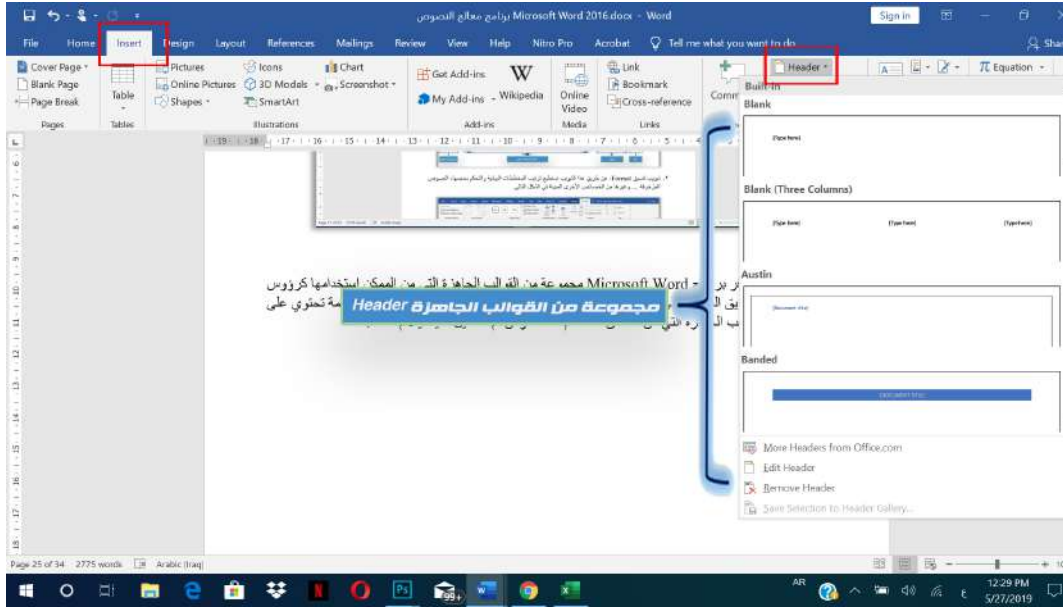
برنامج معالج النصوص Microsoft Word 2016.docx - Word

Sign in

File Home Insert Design Layout References Mailings Review View Help Nitro Pro Acrobat Tell me what you want to do Share

Cover Page
Blank Page
Page Break
Pages

Table
Tables

Pictures
Online Pictures
Shapes
Icons
3D Models
SmartArt
Chart
Screenshot
Illustrations

Get Add-ins
My Add-ins
Wikipedia
Add-ins

Online Video
Media

Link
Bookmark
Cross-reference
Links

Comm

Header
Equation

Built-In
Blank
[Type here]

Blank (Three Columns)
[Type here] [Type here] [Type here]

Austin
[Document title]

Banded
[DOCUMENT TITLE]

More Headers from Office.com
Edit Header
Remove Header
Save Selection to Header Gallery...

ر بر Microsoft Word مجموعة من القوالب الجاهزة التي من الممكن استخدامها كرؤوس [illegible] تحتوي على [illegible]

مجموعة من القوالب الجاهزة Header

Page 25 of 34 2775 words Arabic (Iraq)

AR 12:29 PM 5/27/2019